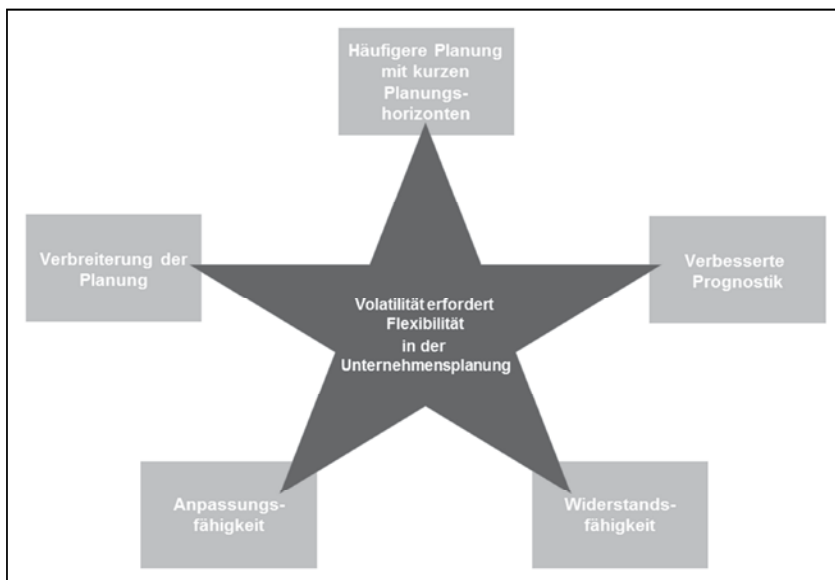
Häufigere Planung mit kurzen Planungshorizonten

Verbreiterung der Planung

Verbesserte Prognostik

Volatilität erfordert Flexibilität in der Unternehmensplanung

Anpassungsfähigkeit

Widerstandsfähigkeit